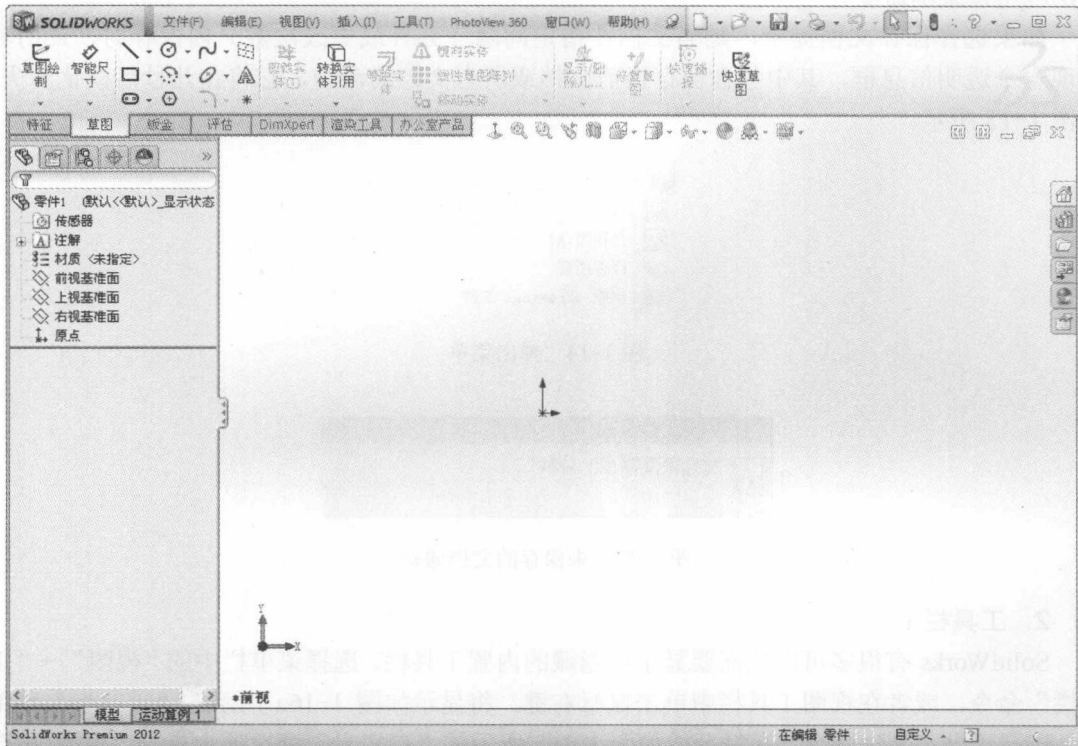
SOLIDWORKS 文件(F) 编辑(E) 视图(V) 插入(I) 工具(T) PhotoView 360 窗口(W) 帮助(H)

草图绘制 智能尺寸 剪裁实体(T) 转换实体引用 等距实体 镜向实体 线性草图阵列 移动实体 显示/删除几... 修复草图 快速捕捉 快速草图

特征 草图 钣金 评估 DimXpert 渲染工具 办公室产品

零件1 (默认<<默认>_显示状态
传感器
注解
材质 <未指定>
前视基准面
上视基准面
右视基准面
原点

Y
X
*前视

模型 运动算例 1

SolidWorks Premium 2012

在编辑 零件 自定义 ?